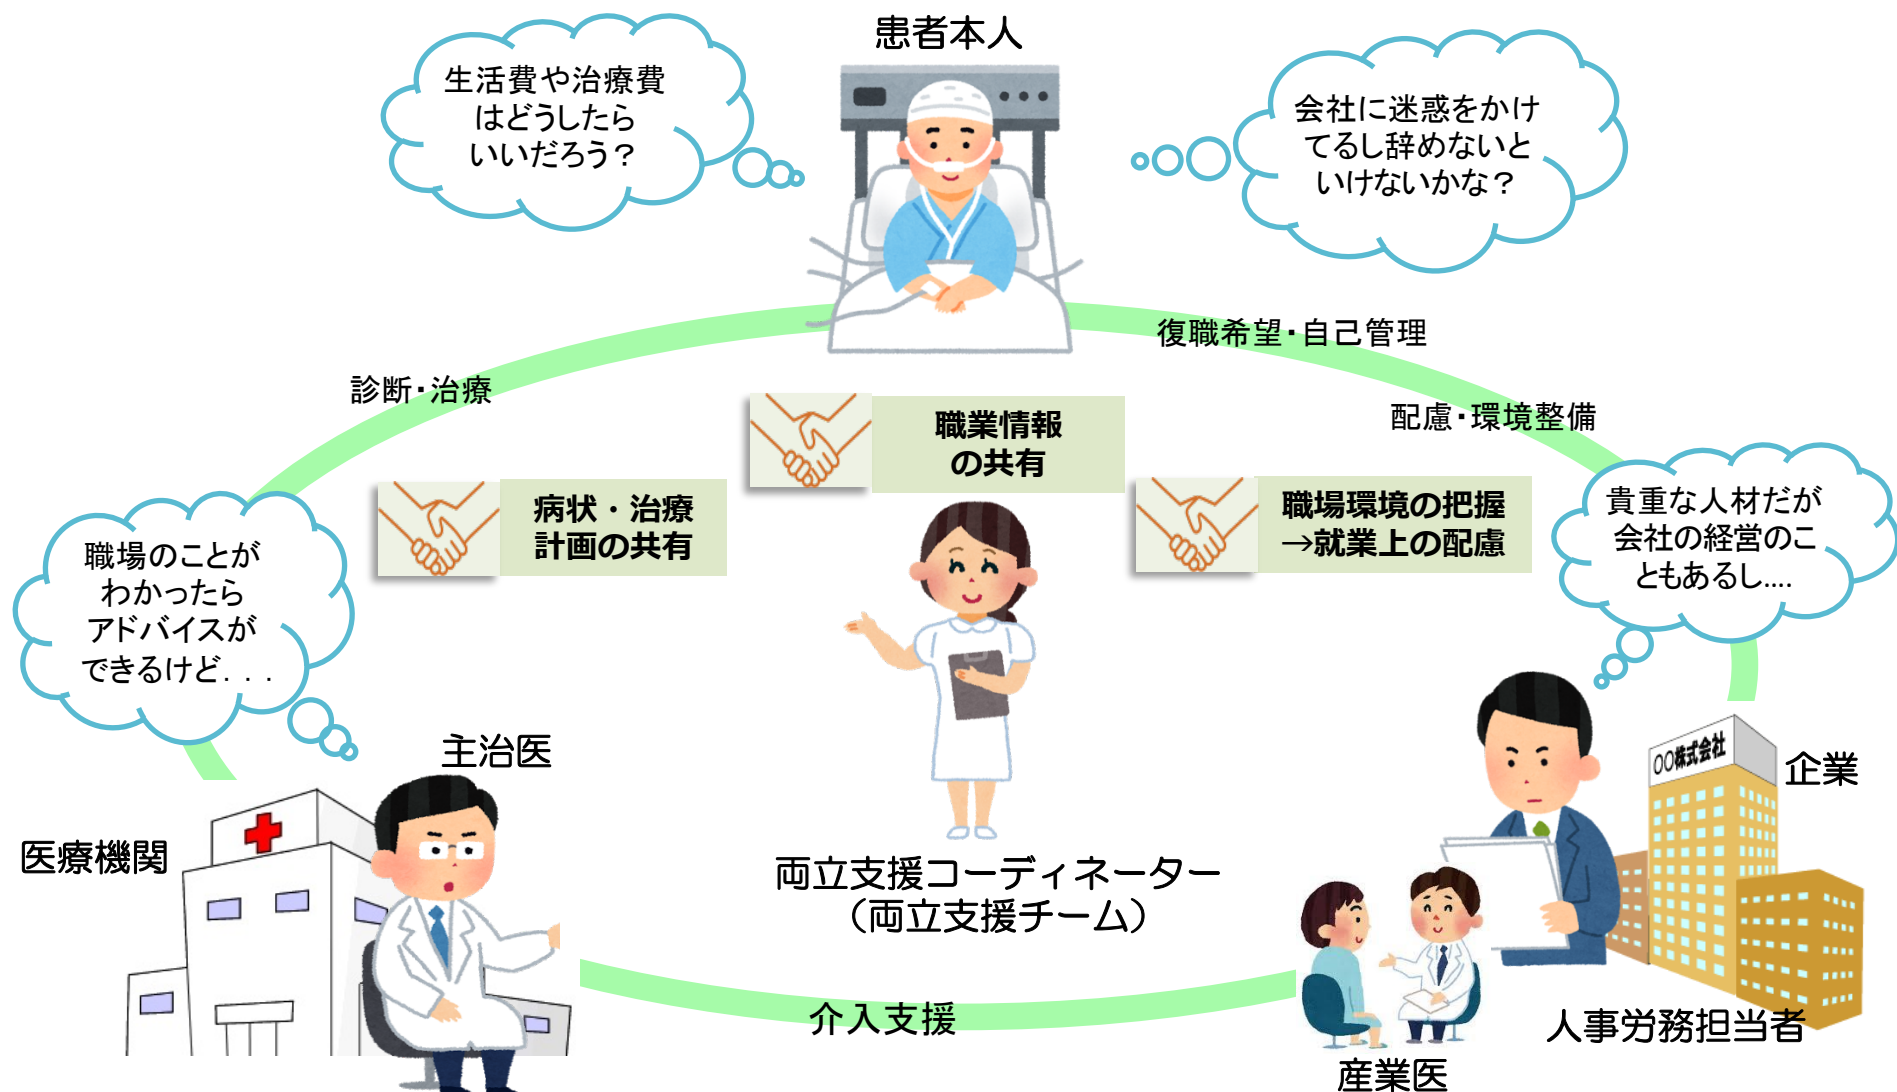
患者本人

生活費や治療費はどうしたらいいだろう？

会社に迷惑をかけてるし辞めないといけないかな？

復職希望・自己管理

診断・治療

配慮・環境整備

職業情報の共有

病状・治療計画の共有

職場環境の把握→就業上の配慮

貴重な人材だが会社の経営のこともあるし....

職場のことがわかったらアドバイスができるけど. . .

主治医

医療機関

〇〇株式会社

企業

両立支援コーディネーター
（両立支援チーム）

介入支援

人事労務担当者

産業医